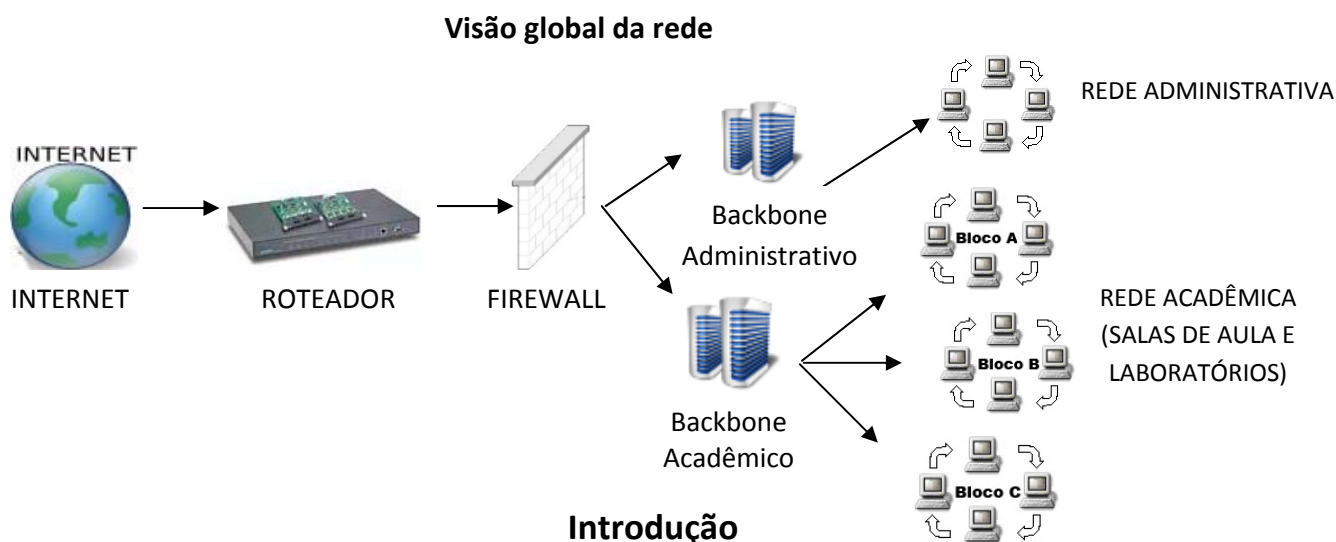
Visão global da rede

INTERNET

INTERNET

ROTEADOR

FIREWALL

Backbone Administrativo

REDE ADMINISTRATIVA

Backbone Acadêmico

Bloco A

Bloco B

Bloco C

REDE ACADÊMICA (SALAS DE AULA E LABORATÓRIOS)

Introdução